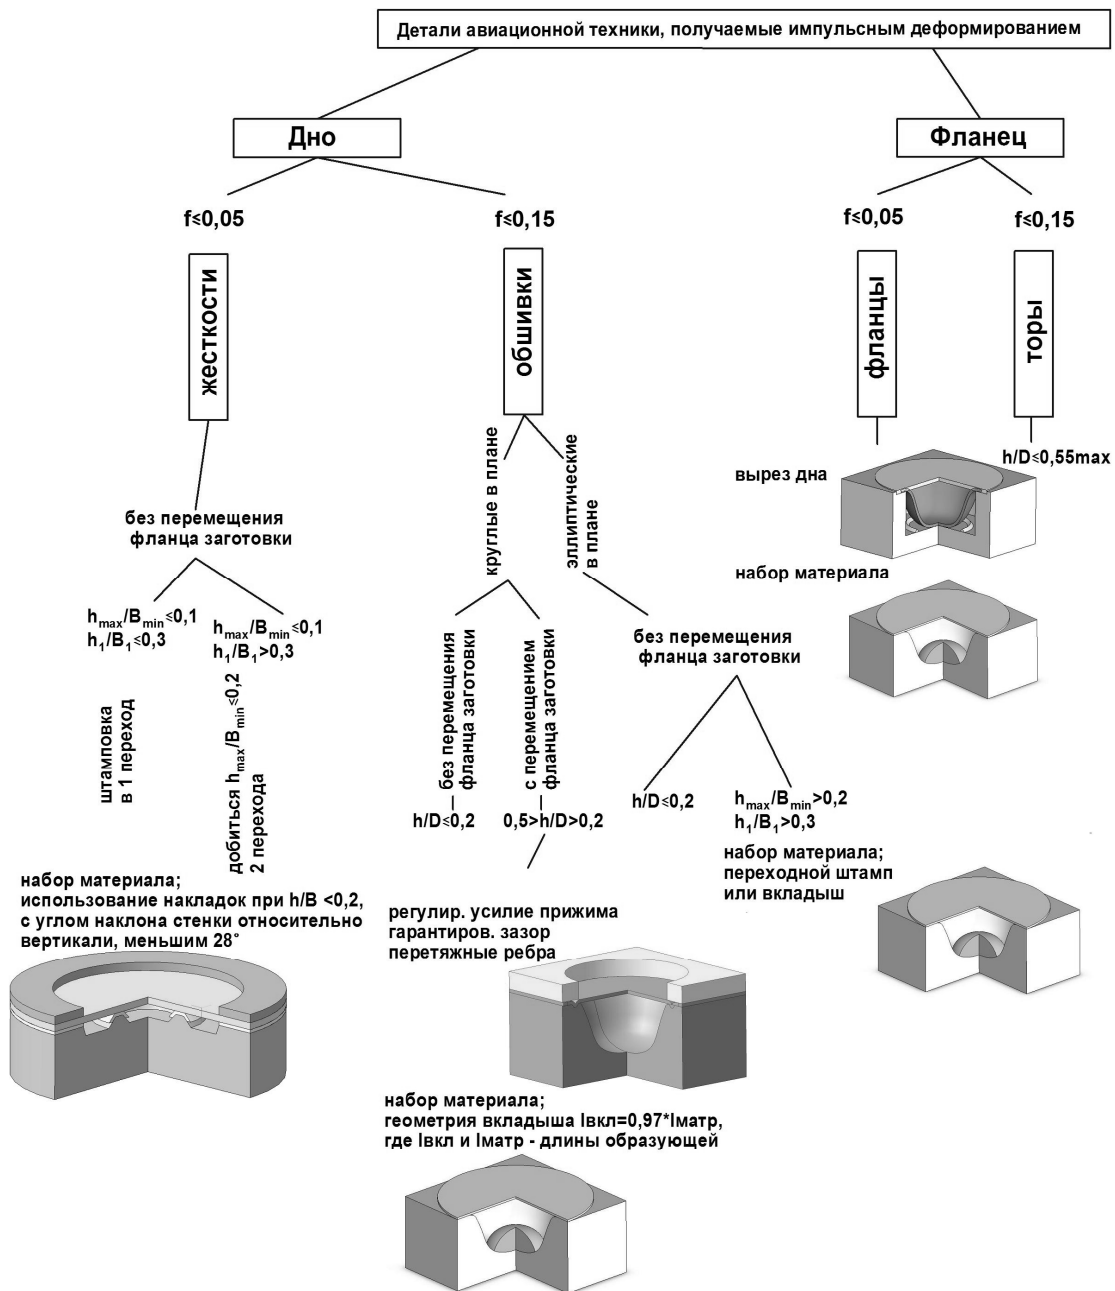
Детали авиационной техники, получаемые импульсным деформированием

Дно

Фланец

$f \leqslant 0,05$

$f \leqslant 0,15$

$f \leqslant 0,05$

$f \leqslant 0,15$

жесткости

обшивки

фланцы

торы

круглые в плане

эллиптические в плане

$h/D \leqslant 0,55max$

вырез дна

набор материала

без перемещения фланца заготовки

$h_{max}/B_{min} \leqslant 0,1$
$h_1/B_1 \leqslant 0,3$

$h_{max}/B_{min} \leqslant 0,1$
$h_1/B_1 > 0,3$

штамповка в 1 переход

добиться $h_{max}/B_{min} \leqslant 0,2$ 2 перехода

без перемещения фланца заготовки

с перемещением фланца заготовки

$h/D \leqslant 0,2$

$0,5 > h/D > 0,2$

без перемещения фланца заготовки

$h/D \leqslant 0,2$

$h_{max}/B_{min} > 0,2$
$h_1/B_1 > 0,3$

набор материала; переходной штамп или вкладыш

набор материала;
использование накладок при $h/B < 0,2$, с углом наклона стенки относительно вертикали, меньшим 28°

регулир. усилие прижима
гарантиров. зазор
перетяжные ребра

набор материала;
геометрия вкладыша lвкл=0,97*lматр,
где lвкл и lматр - длины образующей